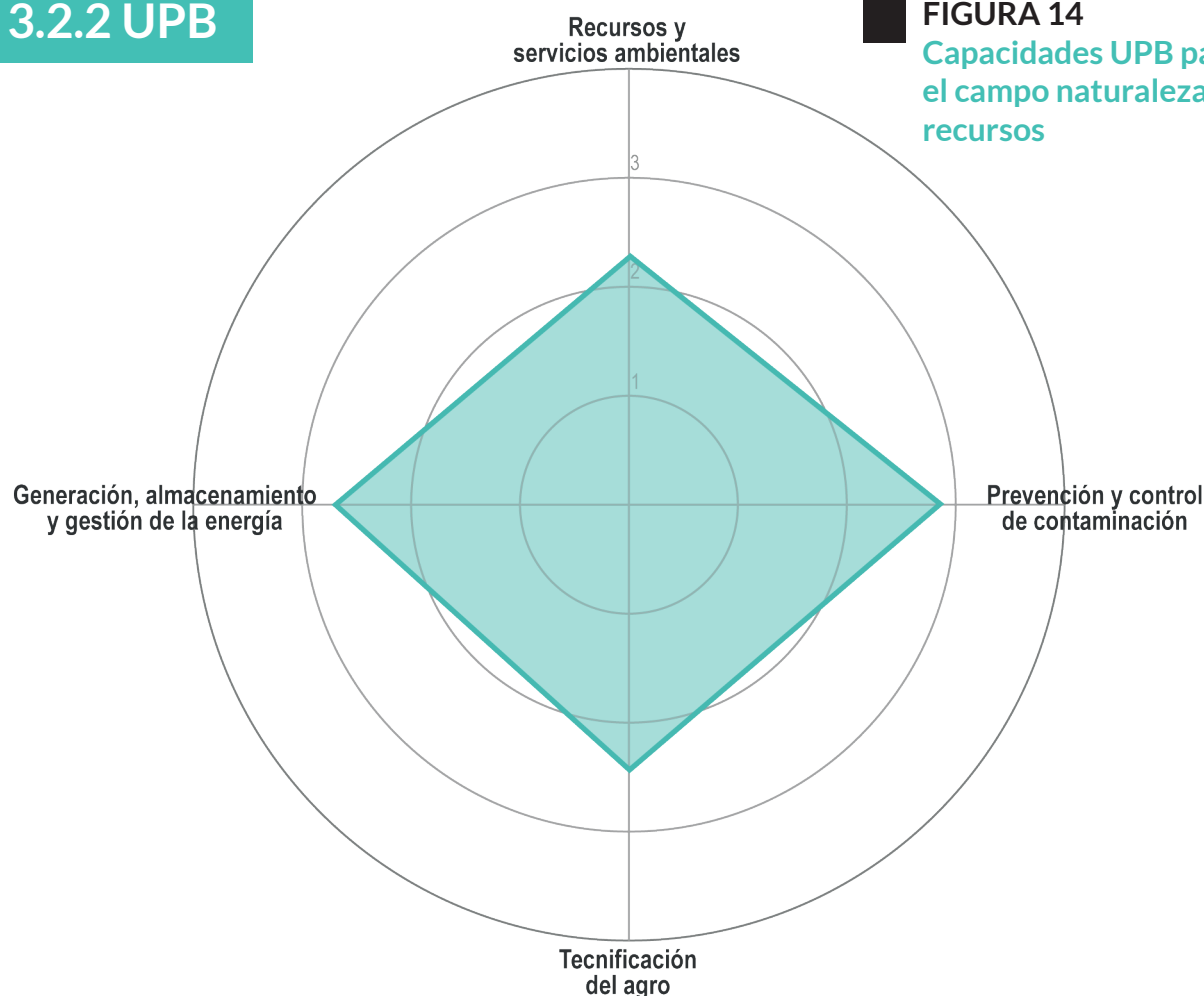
3.2.2 UPB

FIGURA 14
Capacidades UPB pa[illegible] el campo naturaleza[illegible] recursos

Recursos y servicios ambientales

3

2

1

Generación, almacenamiento y gestión de la energía

Prevención y control de contaminación

Tecnificación del agro